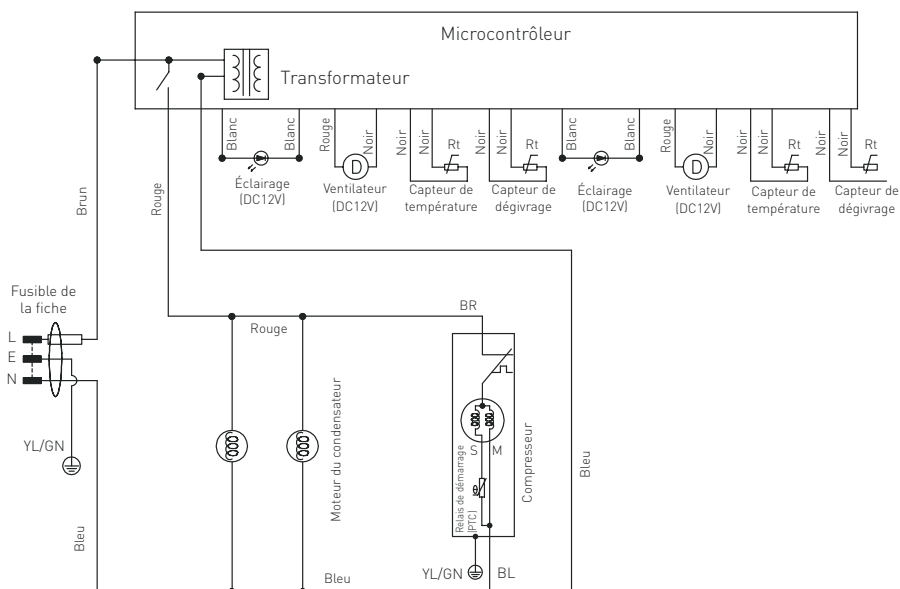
Microcontrôleur

Transformateur

Blanc
Blanc
Éclairage (DC12V)

Rouge
Noir
Ventilateur (DC12V)

Noir
Noir
Rt
Capteur de température

Noir
Noir
Rt
Capteur de dégivrage

Blanc
Blanc
Éclairage (DC12V)

Rouge
Noir
Ventilateur (DC12V)

Noir
Noir
Rt
Capteur de température

Noir
Noir
Rt
Capteur de dégivrage

Brun

Rouge

Fusible de la fiche

L
E
N

YL/GN

Bleu

BR

Rouge

Moteur du condensateur

Bleu

S
M

Relais de démarrage (PTC)

Compresseur

Bleu

YL/GN
BL